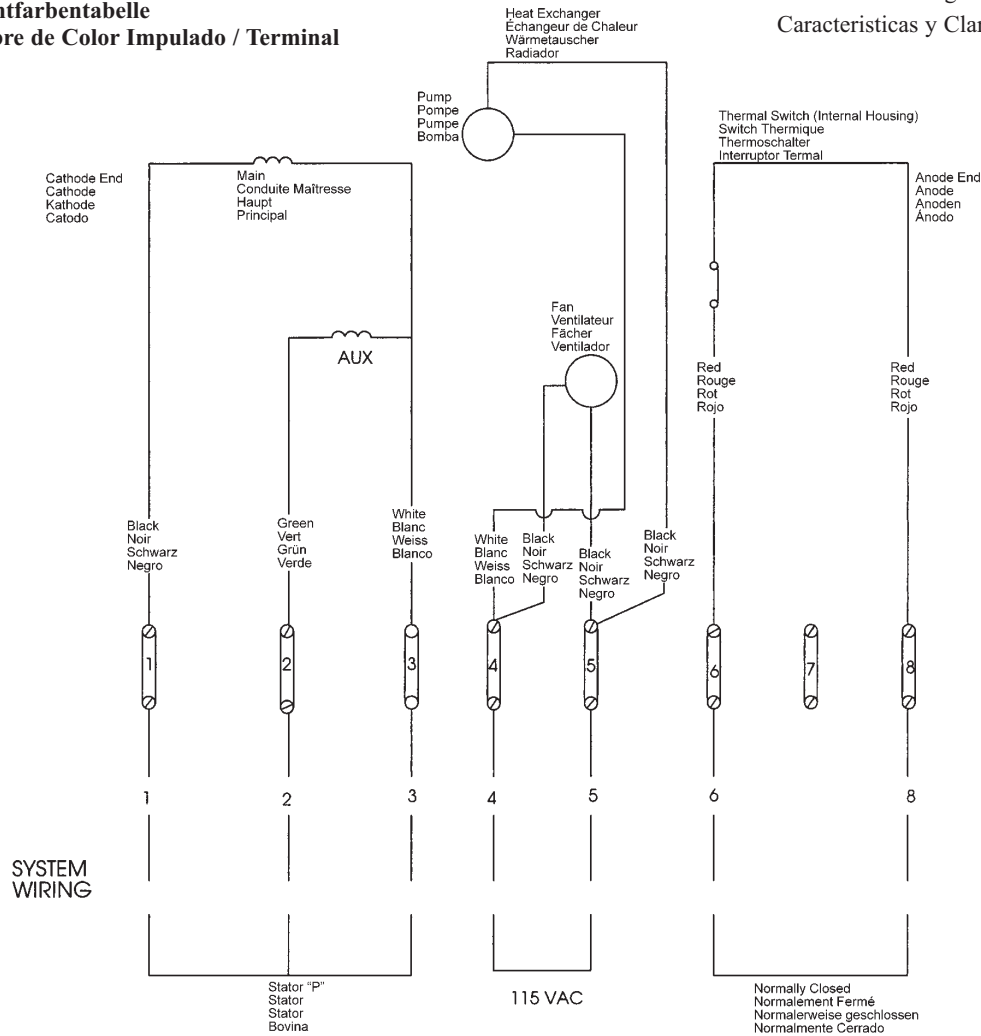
ntfarbentabelle
ore de Color Impulado / Terminal

Caracteristicas y Clar

Heat Exchanger
Échangeur de Chaleur
Wärmetauscher
Radiador

Pump
Pompe
Pumpe
Bomba

Thermal Switch (Internal Housing)
Switch Thermique
Thermoschalter
Interruptor Termal

Cathode End
Cathode
Kathode
Catodo

Main
Conduite Maîtresse
Haupt
Principal

Anode End
Anode
Anoden
Ánodo

Fan
Ventilateur
Fächer
Ventilador

AUX

Red
Rouge
Rot
Rojo

Red
Rouge
Rot
Rojo

Black
Noir
Schwarz
Negro

Green
Vert
Grün
Verde

White
Blanc
Weiss
Blanco

White
Blanc
Weiss
Blanco

Black
Noir
Schwarz
Negro

Black
Noir
Schwarz
Negro

Black
Noir
Schwarz
Negro

1 2 3 4 5 6 7 8

1 2 3 4 5 6 8

SYSTEM
WIRING

Stator "P"
Stator
Stator
Bovina

115 VAC

Normally Closed
Normalement Fermé
Normalerweise geschlossen
Normalmente Cerrado